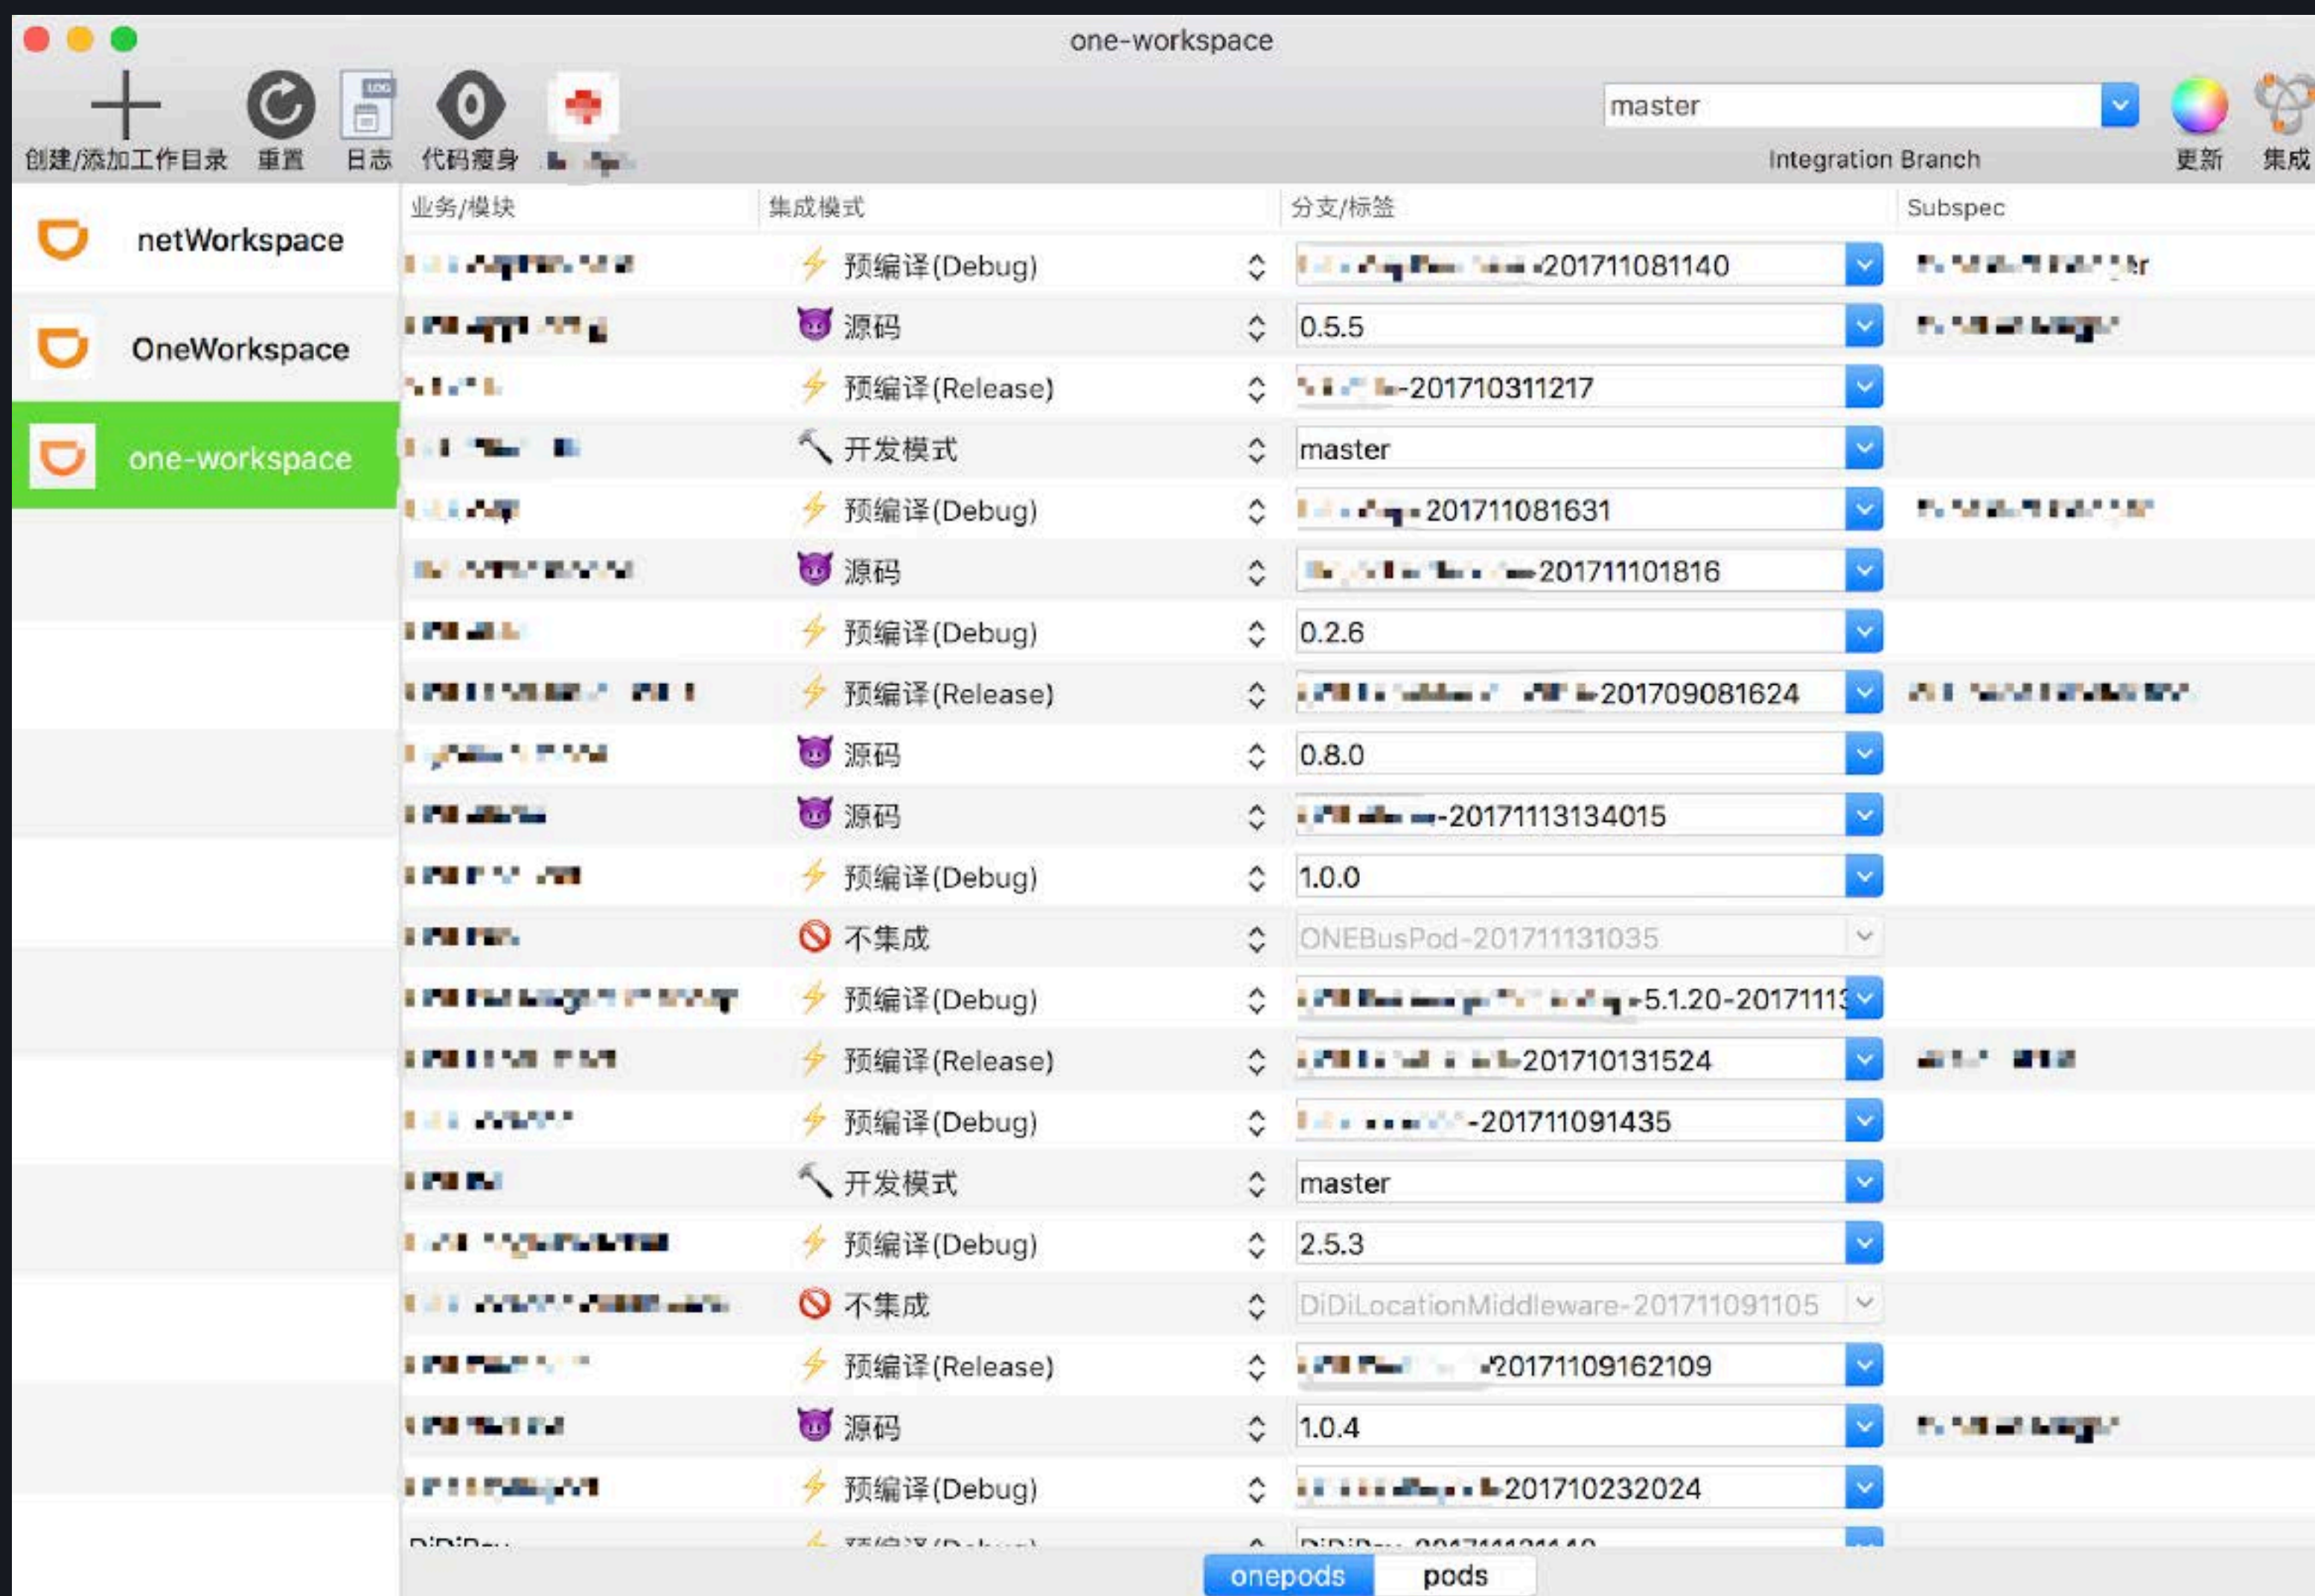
one-workspace

创建/添加工作目录 重置 日志 代码瘦身 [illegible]

master
Integration Branch
更新 集成

netWorkspace
OneWorkspace
one-workspace

| 业务/模块 | 集成模式 | 分支/标签 | Subspec |
|---|---|---|---|
| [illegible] | 预编译(Debug) | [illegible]-201711081140 | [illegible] |
| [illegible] | 源码 | 0.5.5 | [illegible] |
| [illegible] | 预编译(Release) | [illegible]-201710311217 | |
| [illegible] | 开发模式 | master | |
| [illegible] | 预编译(Debug) | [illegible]-201711081631 | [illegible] |
| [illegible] | 源码 | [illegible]-201711101816 | |
| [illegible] | 预编译(Debug) | 0.2.6 | |
| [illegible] | 预编译(Release) | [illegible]-201709081624 | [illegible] |
| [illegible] | 源码 | 0.8.0 | |
| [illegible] | 源码 | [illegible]-20171113134015 | |
| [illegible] | 预编译(Debug) | 1.0.0 | |
| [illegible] | 不集成 | ONEBusPod-201711131035 | |
| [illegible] | 预编译(Debug) | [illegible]-5.1.20-2017111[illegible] | |
| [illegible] | 预编译(Release) | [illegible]-201710131524 | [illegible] |
| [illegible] | 预编译(Debug) | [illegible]-201711091435 | |
| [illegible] | 开发模式 | master | |
| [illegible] | 预编译(Debug) | 2.5.3 | |
| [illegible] | 不集成 | DiDiLocationMiddleware-201711091105 | |
| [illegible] | 预编译(Release) | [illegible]20171109162109 | |
| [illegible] | 源码 | 1.0.4 | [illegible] |
| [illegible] | 预编译(Debug) | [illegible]-201710232024 | |
| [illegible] | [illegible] | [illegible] | |

onepods pods